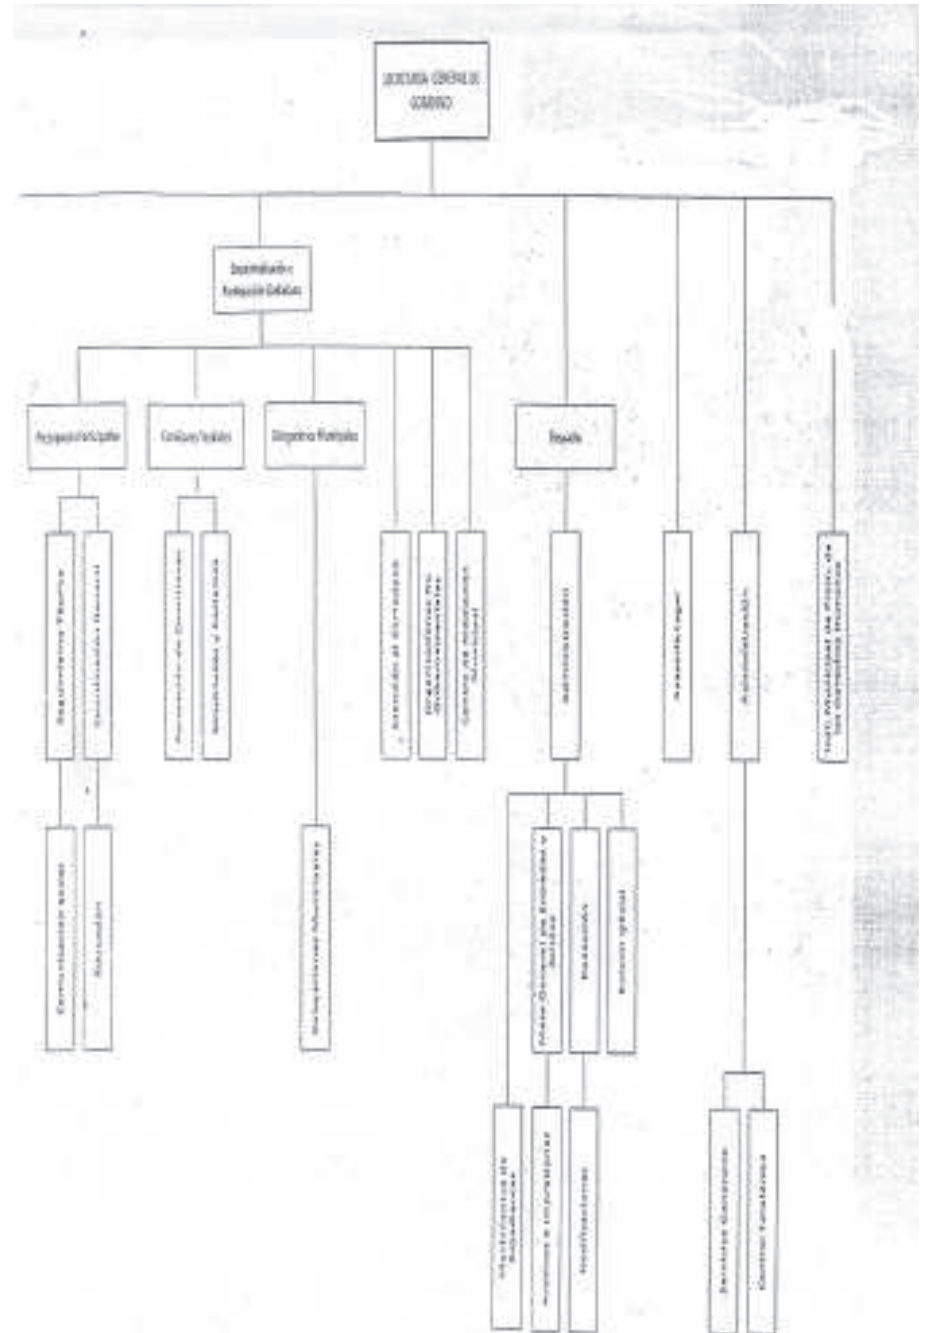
SECRETARÍA GENERAL DE GOBIERNO

Descentralización y Participación Ciudadana

Presupuesto Participativo

Consejeros Sociales

Delegaciones Municipales

Enlace

Seguimiento Técnico

Coordinación General

Formación de Comités

Seguimiento y Asesoría

Atención al Ciudadano

Organizaciones No Gubernamentales

Centro de Atención Social

Administración

Asesoría Legal

Administración

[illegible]

Coordinación social

Evaluación

Delegaciones Municipales

Mesa General de Entrada y Salida

Personal

Asesor legal

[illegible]

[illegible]

Notificadores

Servicios Generales

Control Vehicular